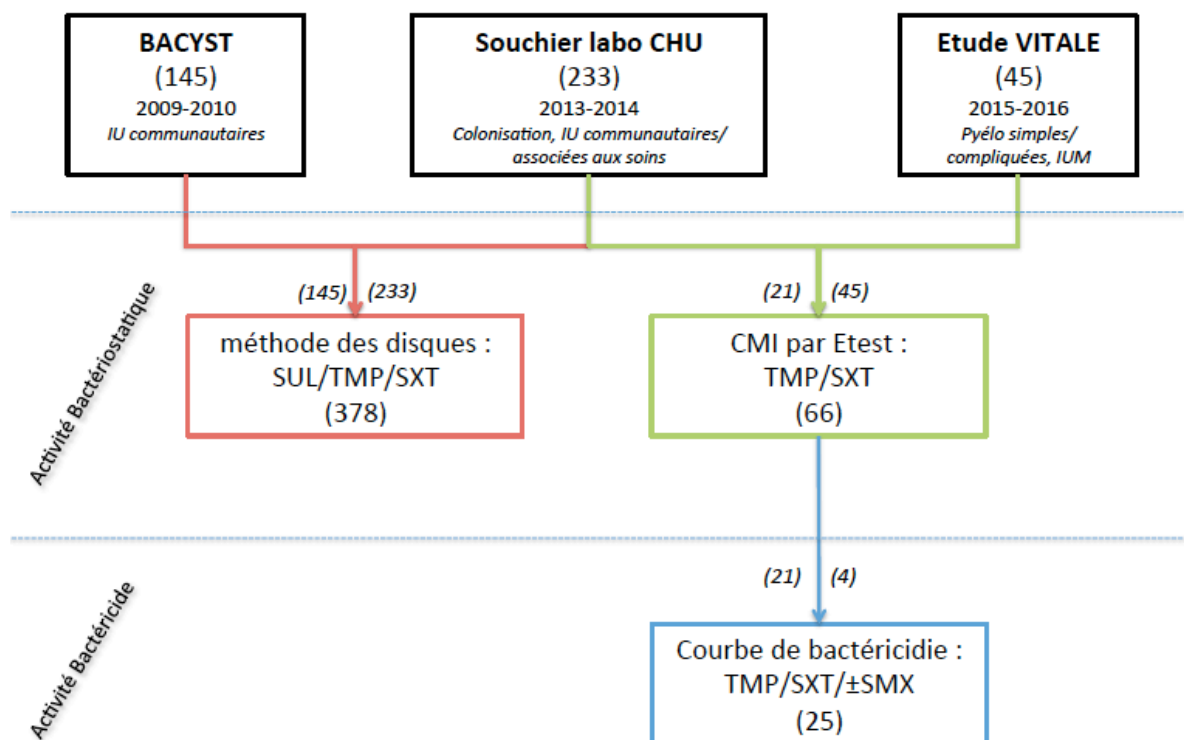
BACYST
(145)
2009-2010
IU communautaires

Souchier labo CHU
(233)
2013-2014
Colonisation, IU communautaires/ associées aux soins

Etude VITALE
(45)
2015-2016
Pyélo simples/ compliquées, IUM

Activité Bactériostatique

(145) (233)

méthode des disques :
SUL/TMP/SXT
(378)

(21) (45)

CMI par Etest :
TMP/SXT
(66)

Activité Bactéricide

(21) (4)

Courbe de bactéricidie :
TMP/SXT/±SMX
(25)